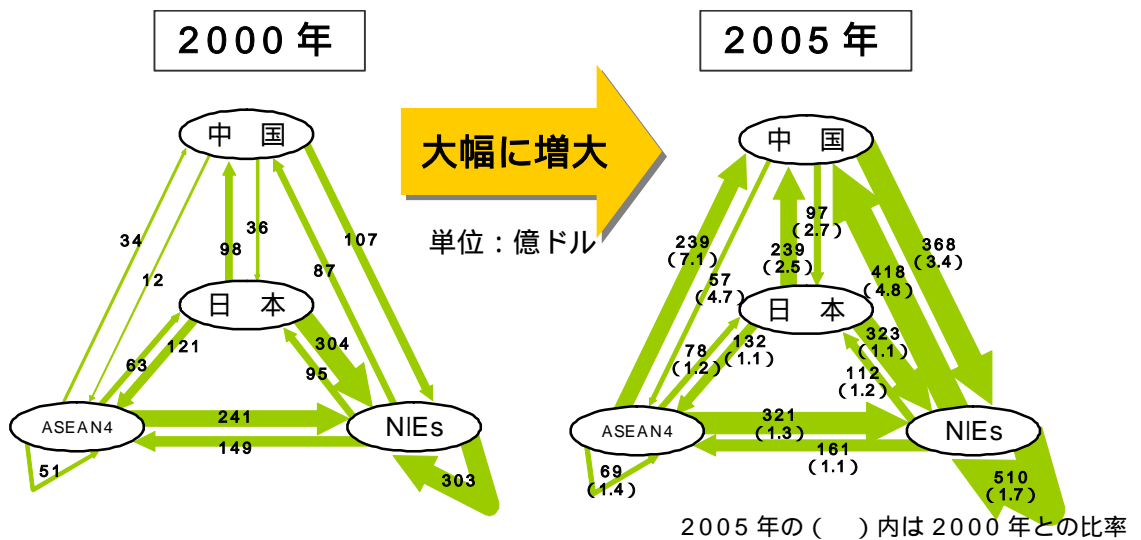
2000 年

中 国

34

12

98

36

107

87

日 本

121

63

304

95

ASEAN4

241

149

NIEs

51

303

大幅に増大

単位：億ドル

2005 年

中 国

239
(7.1)

57
(4.7)

97
(2.7)

239
(2.5)

368
(3.4)

418
(4.8)

日 本

78
(1.2)

132
(1.1)

323
(1.1)

112
(1.2)

ASEAN4

321
(1.3)

161
(1.1)

NIEs

69
(1.4)

510
(1.7)

2005 年の（　）内は 2000 年との比率